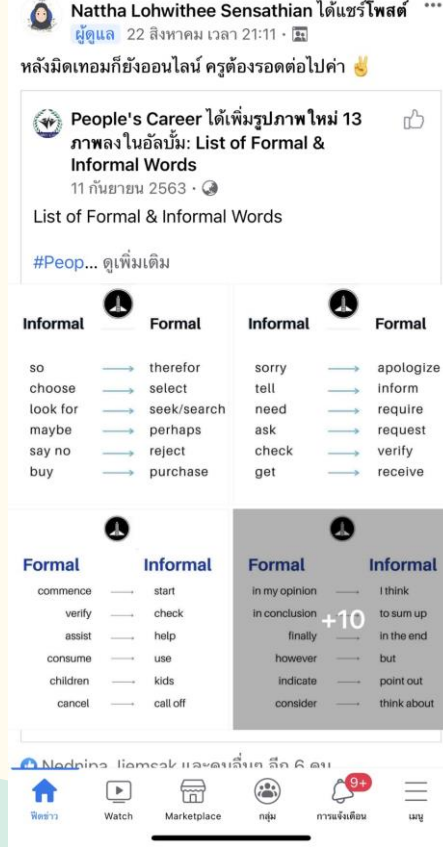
Nattha Lohwithee Sensathian ได้แชร์โพสต์ ···
ผู้ดูแล 22 สิงหาคม เวลา 21:11 ·

หลังมิดเทอมก็ยังออนไลน์ ครูต้องรอดต่อไปค่ะ ✌

People's Career ได้เพิ่มรูปภาพใหม่ 13 ภาพลงในอัลบั้ม: List of Formal & Informal Words
11 กันยายน 2563 ·

List of Formal & Informal Words

#Peop... ดูเพิ่มเติม

| Informal | | Formal |
|---|---|---|
| so | ⟶ | therefor |
| choose | ⟶ | select |
| look for | ⟶ | seek/search |
| maybe | ⟶ | perhaps |
| say no | ⟶ | reject |
| buy | ⟶ | purchase |

| Informal | | Formal |
|---|---|---|
| sorry | ⟶ | apologize |
| tell | ⟶ | inform |
| need | ⟶ | require |
| ask | ⟶ | request |
| check | ⟶ | verify |
| get | ⟶ | receive |

| Formal | | Informal |
|---|---|---|
| commence | ⟶ | start |
| verify | ⟶ | check |
| assist | ⟶ | help |
| consume | ⟶ | use |
| children | ⟶ | kids |
| cancel | ⟶ | call off |

| Formal | | Informal |
|---|---|---|
| in my opinion | ⟶ | I think |
| in conclusion | ⟶ | to sum up |
| finally | ⟶ | in the end |
| however | ⟶ | but |
| indicate | ⟶ | point out |
| consider | ⟶ | think about |

+10

Nadpina Jiemsak และคนอื่นๆ อีก 6 คน

ฟีดข่าว Watch Marketplace กลุ่ม 9+ การแจ้งเตือน เมนู